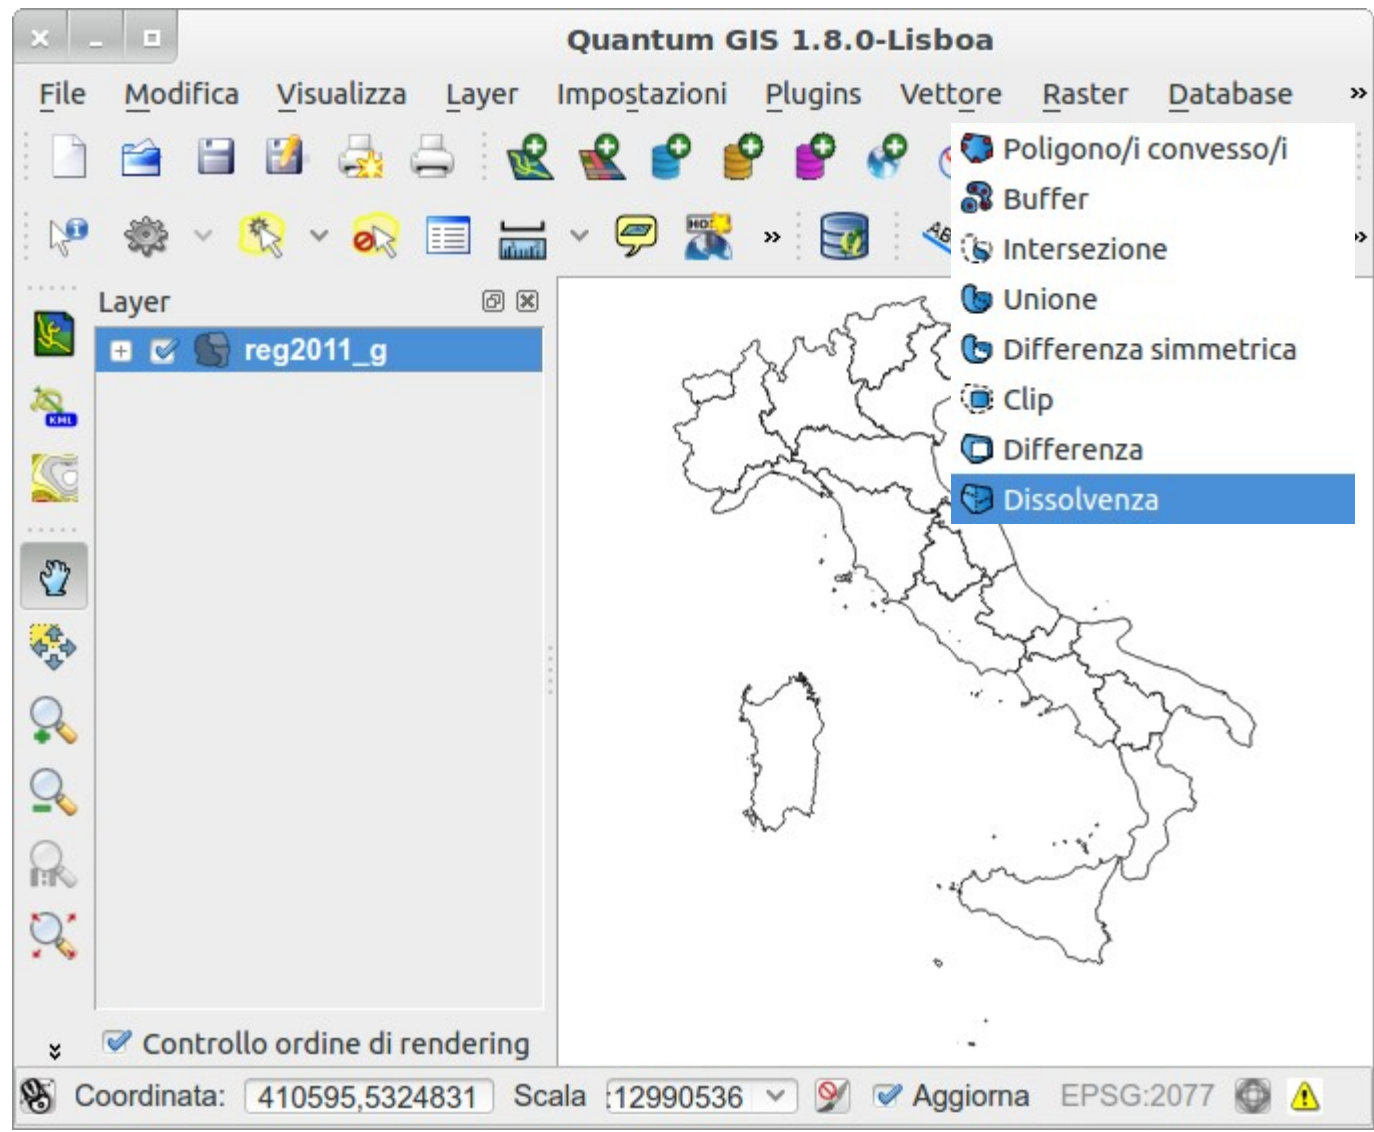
Quantum GIS 1.8.0-Lisboa

File Modifica Visualizza Layer Impostazioni Plugins Vettore Raster Database »

Poligono/i convesso/i
Buffer
Intersezione
Unione
Differenza simmetrica
Clip
Differenza
Dissolvenza

»

Layer

reg2011_g

Controllo ordine di rendering

Coordinata: 410595,5324831 Scala 12990536 Aggiorna EPSG:2077